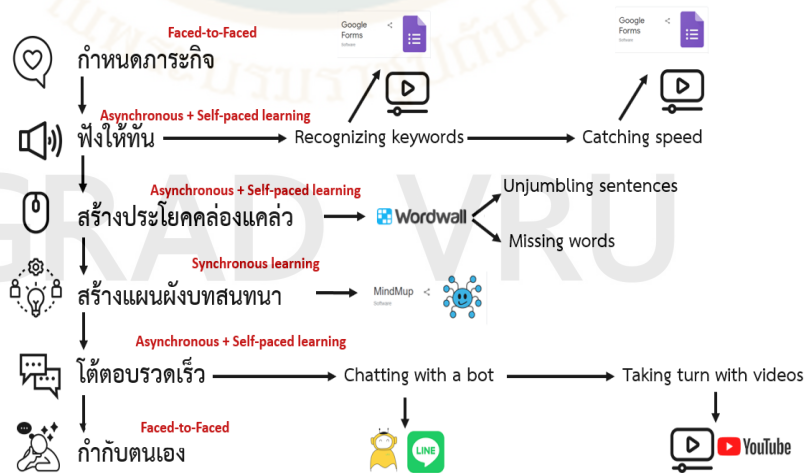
Faced-to-Faced

กำหนดภาระกิจ

Google Forms
Software

Google Forms
Software

Asynchronous + Self-paced learning

ฟังให้ทัน

Recognizing keywords

Catching speed

Asynchronous + Self-paced learning

Unjumbling sentences

สร้างประโยคคล่องแคล่ว

Wordwall

Missing words

Synchronous learning

สร้างแผนผังบทสนทนา

MindMup
Software

Asynchronous + Self-paced learning

โต้ตอบรวดเร็ว

Chatting with a bot

Taking turn with videos

Faced-to-Faced

กำกับตนเอง

LINE

YouTube

GRAD VRU